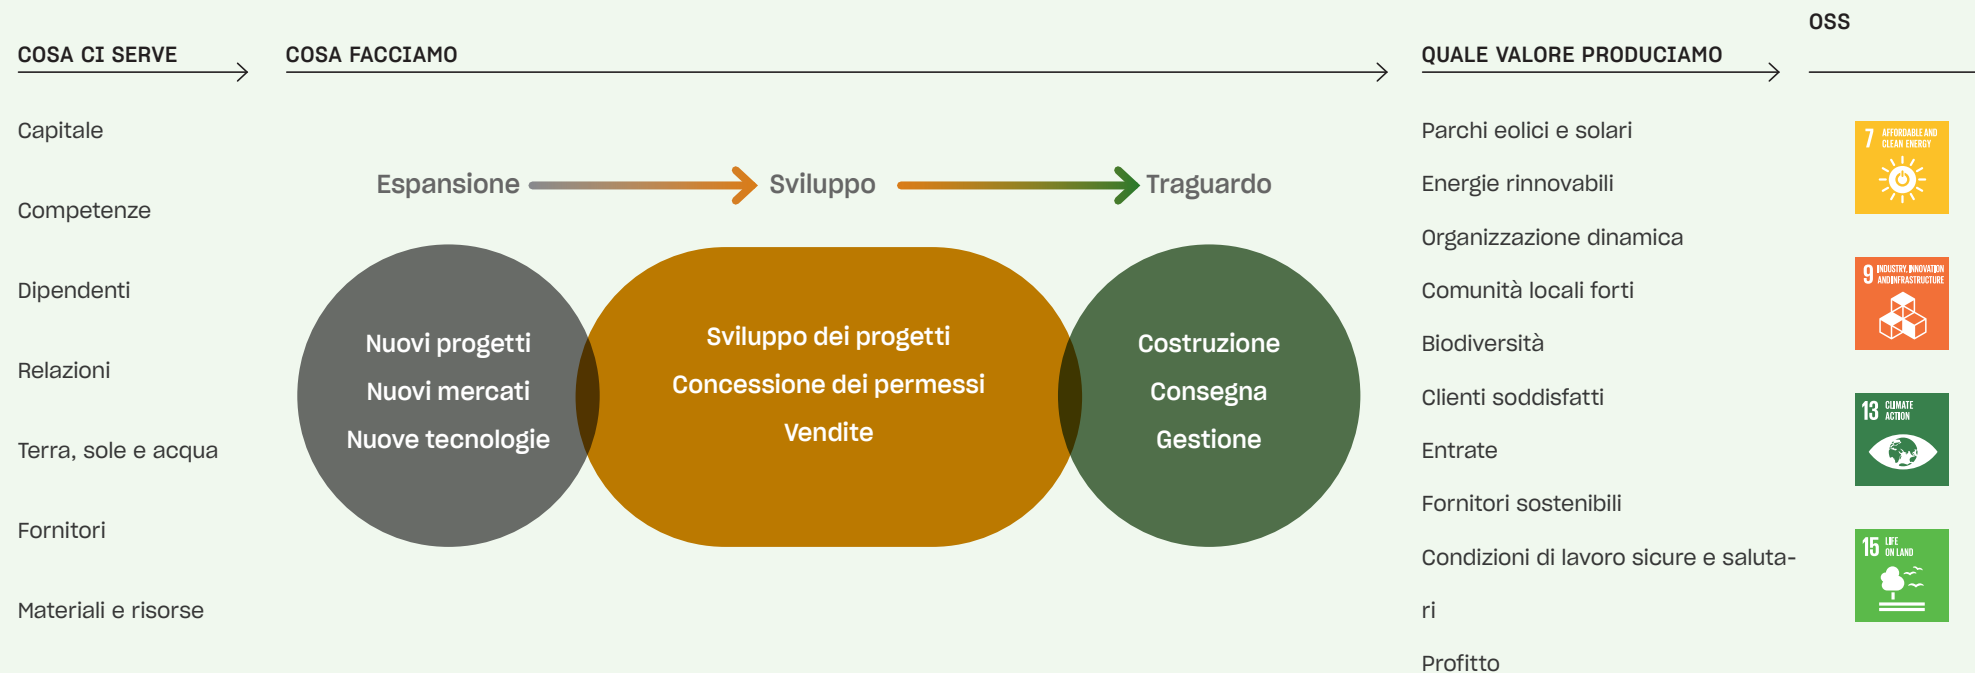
COSA CI SERVE

Capitale

Competenze

Dipendenti

Relazioni

Terra, sole e acqua

Fornitori

Materiali e risorse

COSA FACCIAMO

Espansione

Sviluppo

Traguardo

Nuovi progetti
Nuovi mercati
Nuove tecnologie

Sviluppo dei progetti
Concessione dei permessi
Vendite

Costruzione
Consegna
Gestione

QUALE VALORE PRODUCIAMO

Parchi eolici e solari

Energie rinnovabili

Organizzazione dinamica

Comunità locali forti

Biodiversità

Clienti soddisfatti

Entrate

Fornitori sostenibili

Condizioni di lavoro sicure e salutari

Profitto

OSS

7 AFFORDABLE AND CLEAN ENERGY

9 INDUSTRY, INNOVATION AND INFRASTRUCTURE

13 CLIMATE ACTION

15 LIFE ON LAND